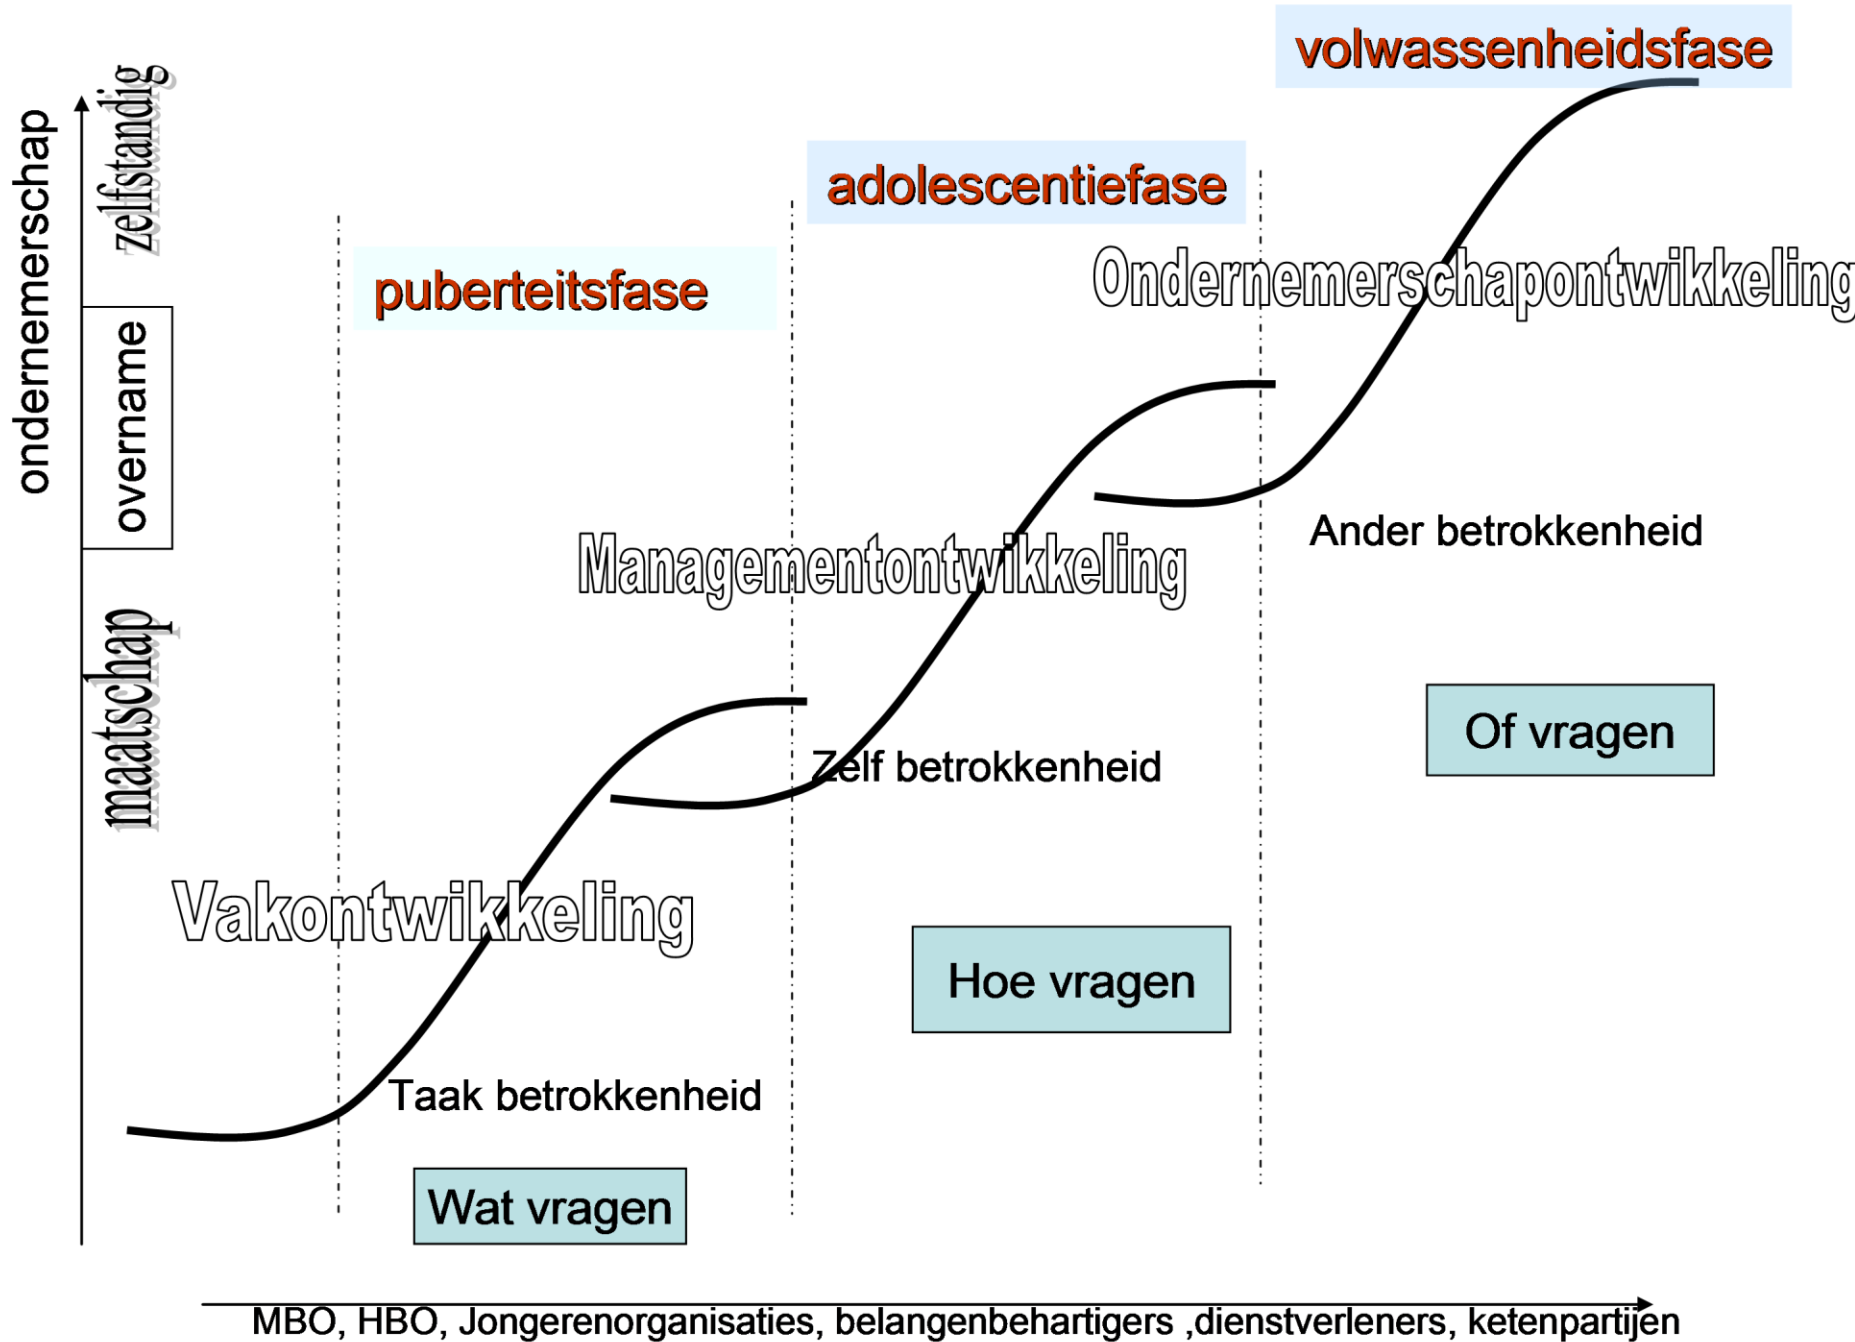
volwassenheidsfase

adolescentiefase

puberteitsfase

Ondernemerschapontwikkeling

ondernemerschap

zelfstandig

overname

maatschap

Ander betrokkenheid

Managementontwikkeling

Zelf betrokkenheid

Of vragen

Vakontwikkeling

Hoe vragen

Taak betrokkenheid

Wat vragen

MBO, HBO, Jongerenorganisaties, belangenbehartigers ,dienstverleners, ketenpartijen